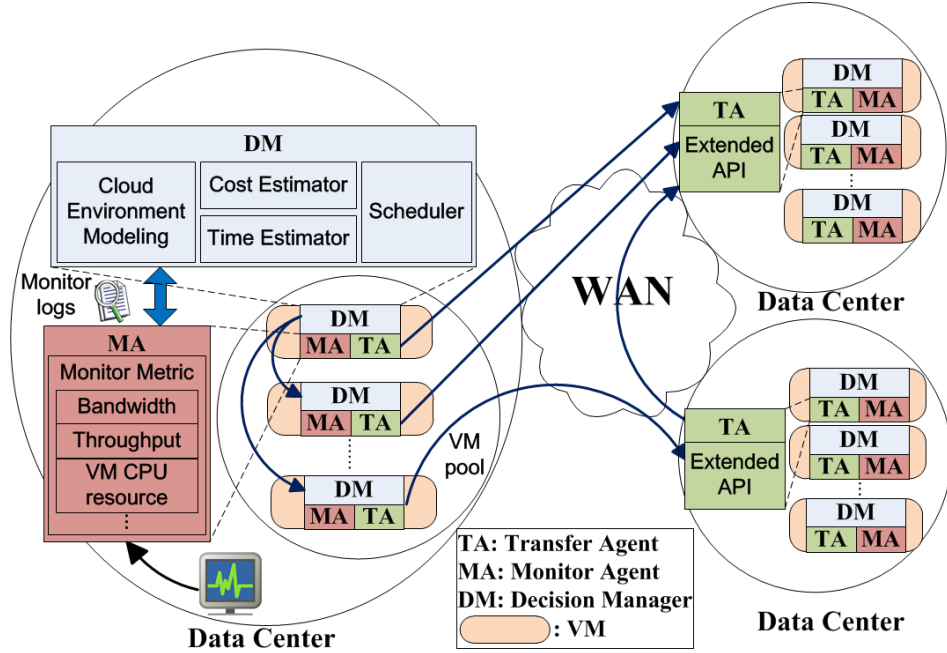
DM

Cloud Environment Modeling

Cost Estimator

Time Estimator

Scheduler

Monitor logs

MA

Monitor Metric

Bandwidth

Throughput

VM CPU resource

⋮

DM
MA TA

DM
MA TA

⋮

DM
MA TA

VM pool

Data Center

WAN

TA
Extended API

DM
TA MA

DM
TA MA

⋮

DM
TA MA

Data Center

TA
Extended API

DM
TA MA

DM
TA MA

⋮

DM
TA MA

Data Center

TA: Transfer Agent
MA: Monitor Agent
DM: Decision Manager
: VM